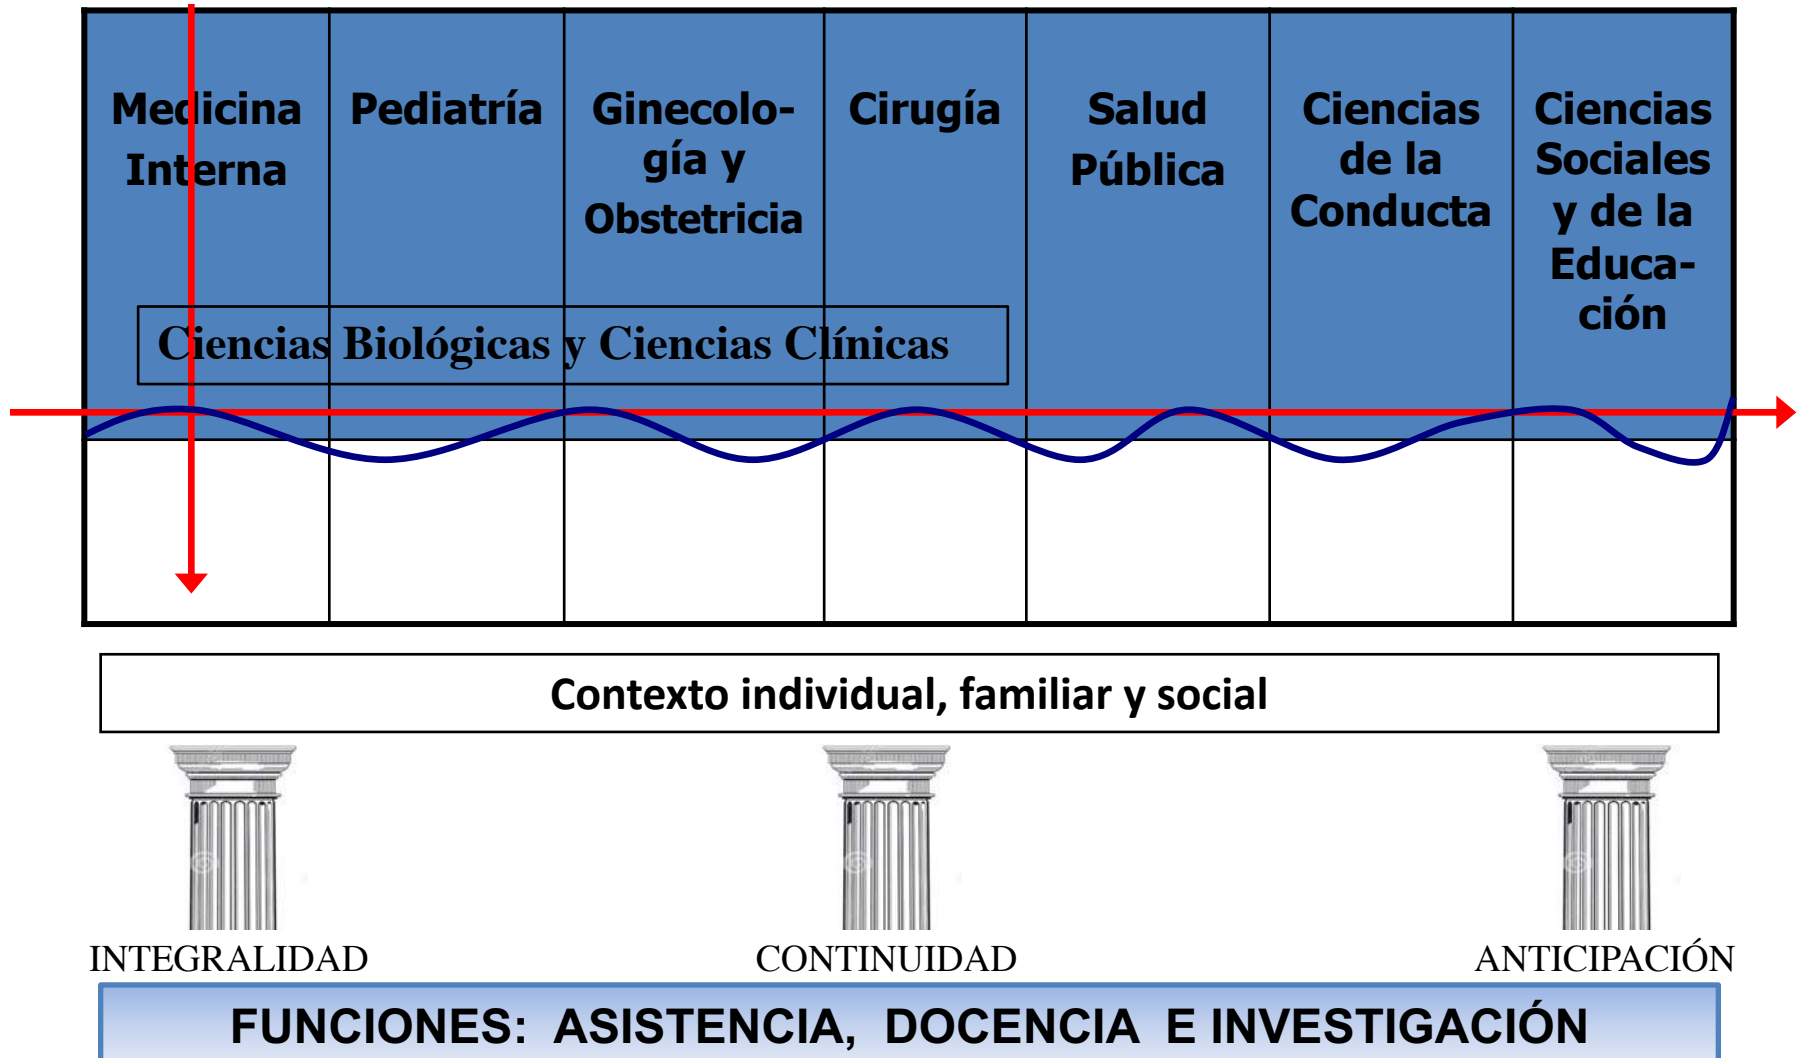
| Medicina Interna | Pediatría | Ginecología y Obstetricia | Cirugía | Salud Pública | Ciencias de la Conducta | Ciencias Sociales y de la Educación |
|---|---|---|---|---|---|---|
| | | | | | | |

Ciencias Biológicas y Ciencias Clínicas

Contexto individual, familiar y social

INTEGRALIDAD

CONTINUIDAD

ANTICIPACIÓN

FUNCIONES: ASISTENCIA, DOCENCIA E INVESTIGACIÓN